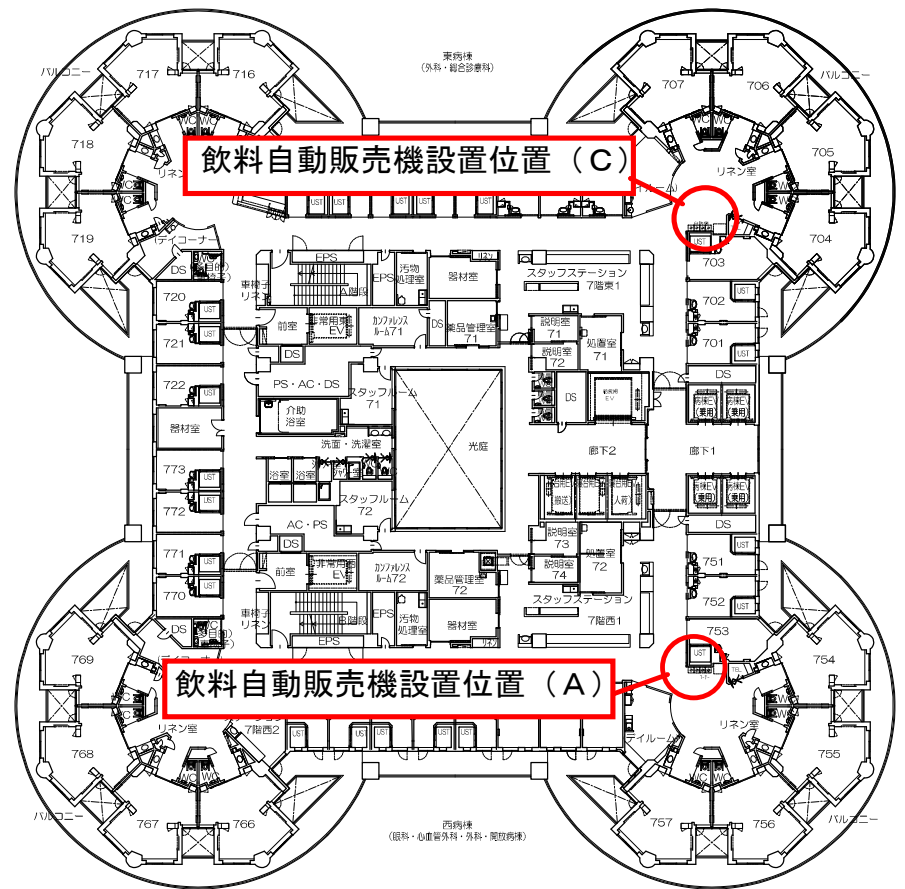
東病棟
（外科・総合診療科）

バルコニー
717
716
707
706
バルコニー
718
705
飲料自動販売機設置位置（C）
リネン室
WC
WC
UST
デイルーム
719
704
デイコーナー
703
DS
EPS
EPS
汚物処理室
器材室
スタッフステーション
7階東1
車椅子リネン
A階段
720
UST
前室
非常用EV
カンファレンスルーム71
DS
薬品管理室71
説明室71
処置室71
702
721
UST
DS
説明室72
701
PS・AC・DS
スタッフルーム71
DS
722
UST
介助浴室
寝台用EV
DS
器材室
洗面・洗濯室
光庭
廊下2
廊下1
寝台EV（乗用）
寝台EV（乗用）
773
UST
浴室
浴室
搬送
人荷
772
UST
スタッフルーム72
寝台EV（乗用）
寝台EV（乗用）
AC・PS
DS
771
UST
DS
説明室73
処置室72
DS
説明室74
751
前室
非常用EV
カンファレンスルーム72
薬品管理室72
770
UST
752
スタッフステーション
7階西1
DS
車椅子リネン
B階段
EPS
汚物処理室
器材室
EPS
753
UST
769
754
飲料自動販売機設置位置（A）
リネン室
デイルーム
7階西2
デイルーム
768
755
WC
WC
WC
WC
バルコニー
767
766
757
756
バルコニー

西病棟
（眼科・心血管外科・外科・開放病棟）